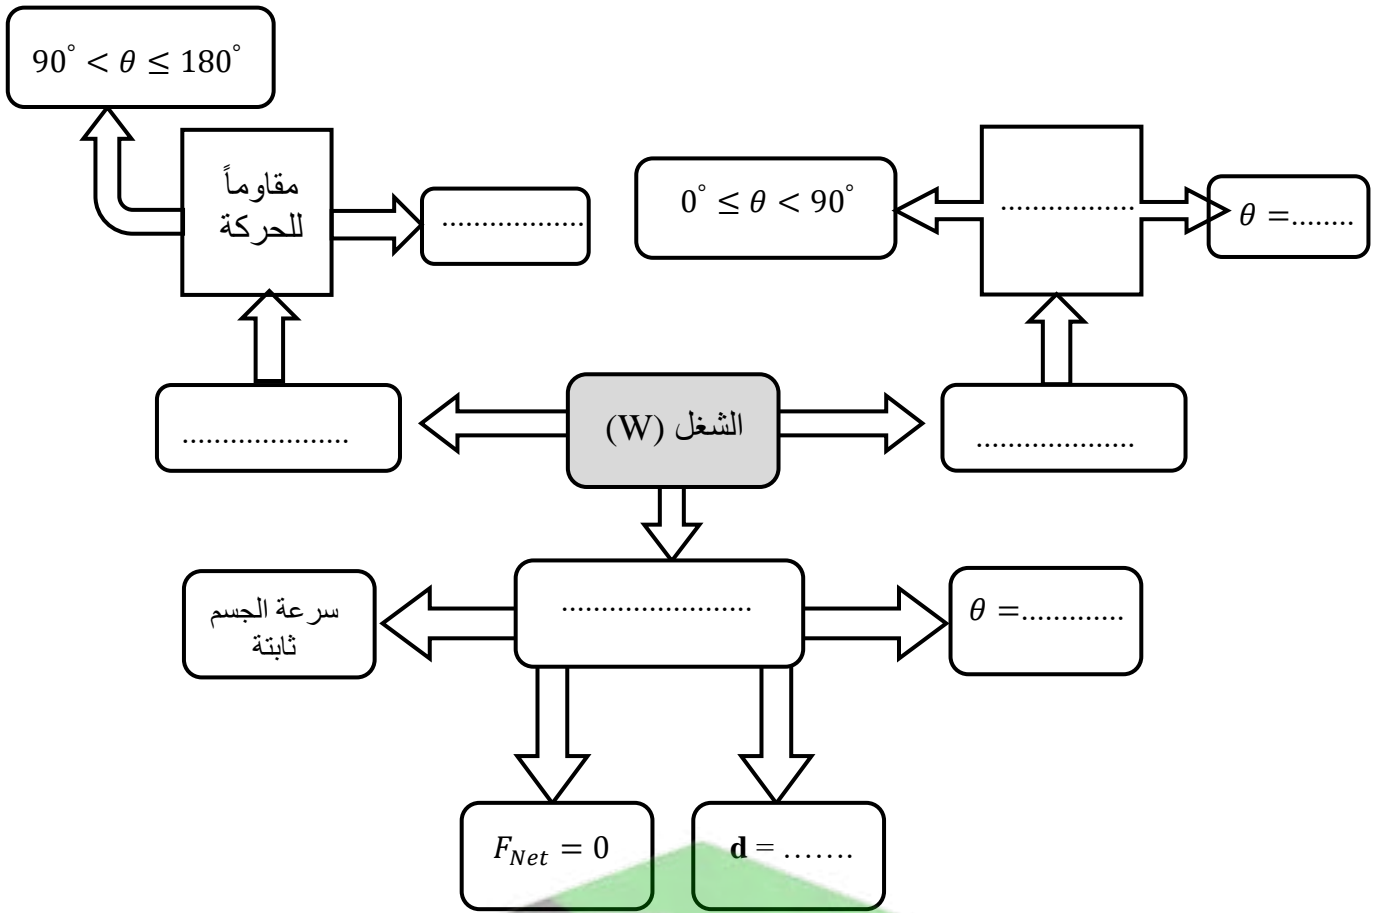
$90^{\circ} < \theta \leq 180^{\circ}$

مقاوماً للحركة

..................

$0^{\circ} \leq \theta < 90^{\circ}$

.................

$\theta =$........

.....................

الشغل (W)

...................

........................

سرعة الجسم ثابتة

$\theta =$............

$F_{Net} = 0$

**d** = …….